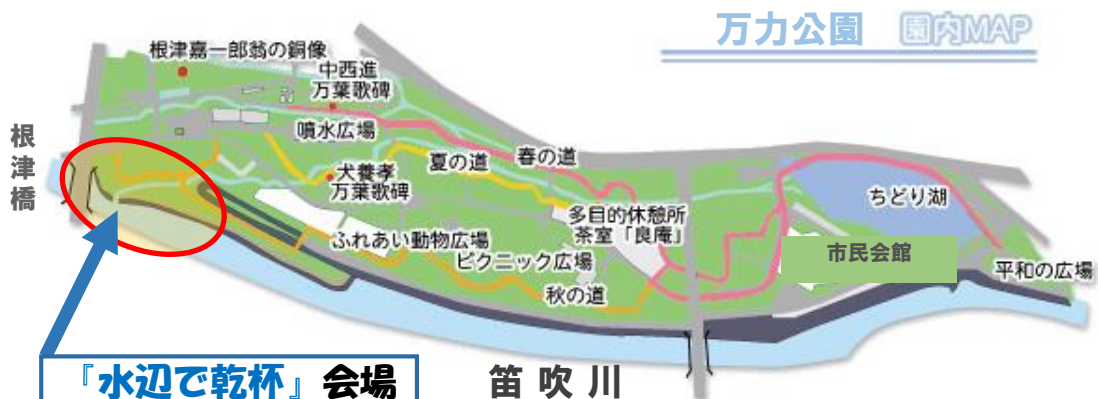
万力公園　園内MAP

根津嘉一郎翁の銅像

中西進
万葉歌碑

噴水広場

根津橋

犬養孝
万葉歌碑

夏の道

春の道

多目的休憩所
茶室「良庵」

ちどり湖

ふれあい動物広場

ピクニック広場

市民会館

平和の広場

秋の道

『水辺で乾杯』会場

笛吹川